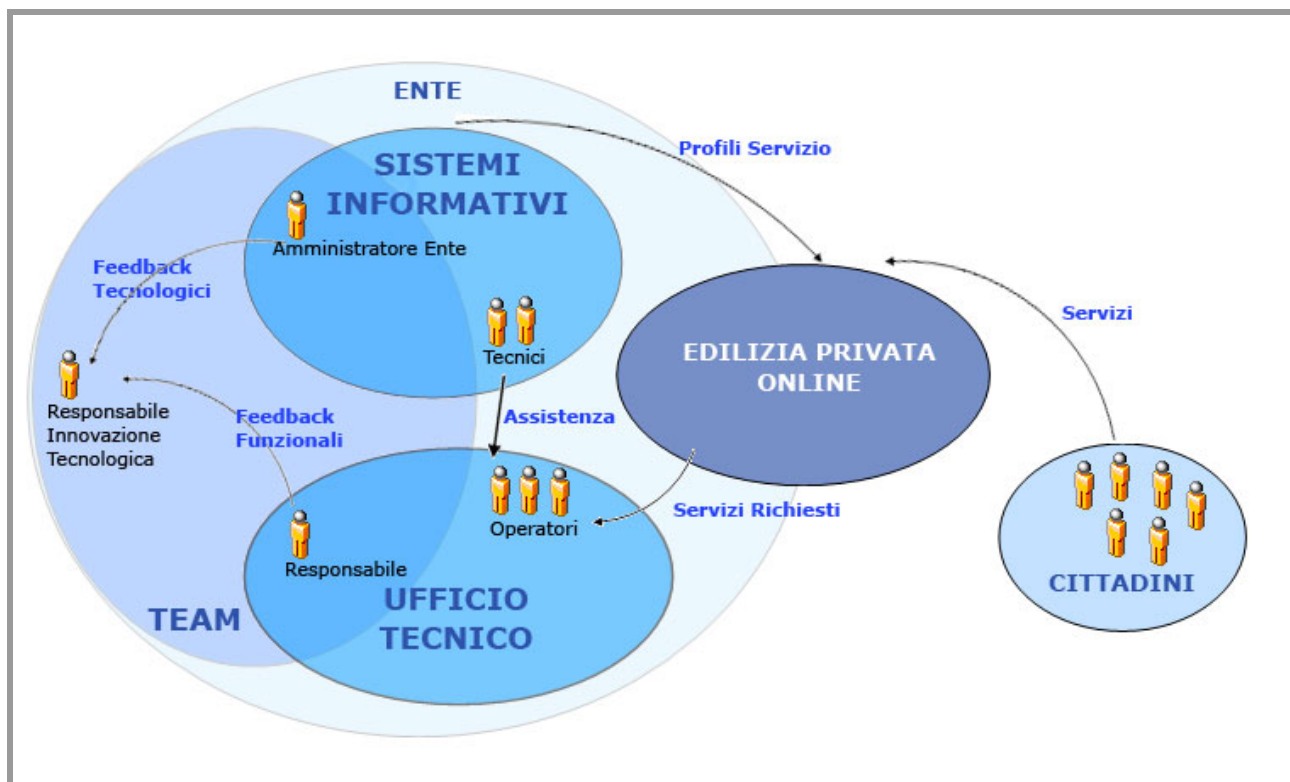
ENTE

Profili Servizio

SISTEMI INFORMATIVI

Amministratore Ente

Feedback Tecnologici

Tecnici

Servizi

EDILIZIA PRIVATA ONLINE

Responsabile Innovazione Tecnologica

Feedback Funzionali

Assistenza

Operatori

Servizi Richiesti

Responsabile

TEAM

UFFICIO TECNICO

CITTADINI